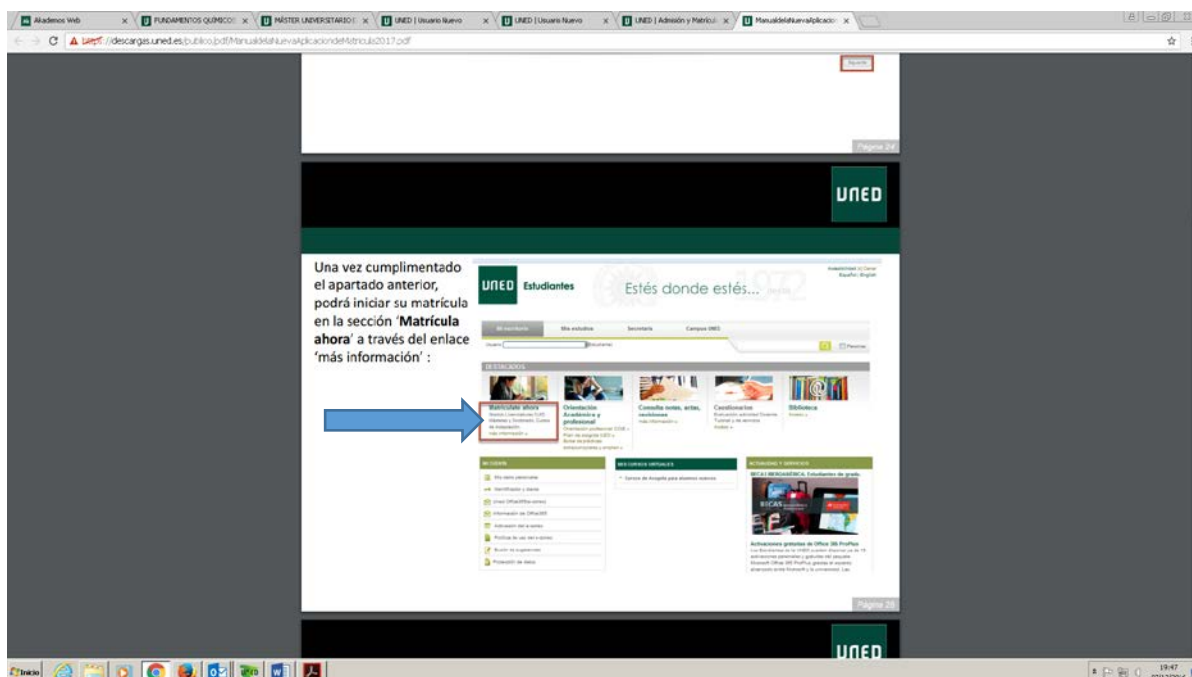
Akademos Web
FUNDAMENTOS QUÍMICOS
MÁSTER UNIVERSITARIO E
UNED | Usuario Nuevo
UNED | Usuario Nuevo
UNED | Admisión y Matrícul
ManualdelaNuevaAplicacio

https://descargas.uned.es/publico/pdf/ManualdelaNuevaAplicaciondeMatricula2017.pdf

Siguiente

Página 24

UNED

Una vez cumplimentado el apartado anterior, podrá iniciar su matrícula en la sección 'Matrícula ahora' a través del enlace 'más información' :

UNED Estudiantes

Estés donde estés...

Accesibilidad | Contacto
Español | English

Mi escritorio
Mis estudios
Secretaría
Campus UNED

Usuario
Contraseña

Recordar

DESTACADOS

Matricúlate ahora
más información »

Orientación Académica y profesional

Consulta notas, actas, revisiones
más información »

Cuestionarios

Biblioteca

MI CUENTA

Mis datos personales
Identificador y claves
Correo Office365
Información de Office365
Activación del acceso
Protección de datos

MIS CURSOS VIRTUALES

ACTUALIDAD Y SERVICIOS

BECAS IBEROAMÉRICA. Estudiantes de grado.

Activaciones gratuitas de Office 365 ProPlus

Página 25

UNED

Inicio

19:47